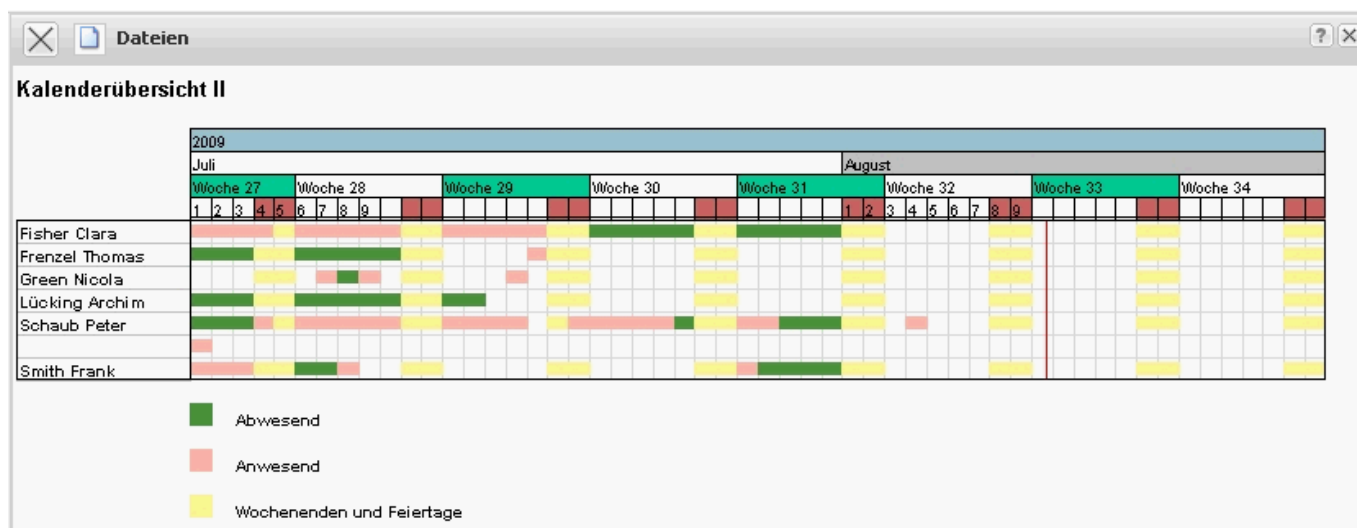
Dateien

Kalenderübersicht II

| | 2009 | | | | | | | |
|---|---|---|---|---|---|---|---|---|
| | Juli | | | | | August | | |
| | Woche 27 | Woche 28 | Woche 29 | Woche 30 | Woche 31 | Woche 32 | Woche 33 | Woche 34 |
| | 1 2 3 4 5 | 6 7 8 9 | | | | 1 2 3 4 5 6 7 8 9 | | |
| Fisher Clara | | | | | | | | |
| Frenzel Thomas | | | | | | | | |
| Green Nicola | | | | | | | | |
| Lücking Archim | | | | | | | | |
| Schaub Peter | | | | | | | | |
| | | | | | | | | |
| Smith Frank | | | | | | | | |

Abwesend

Anwesend

Wochenenden und Feiertage